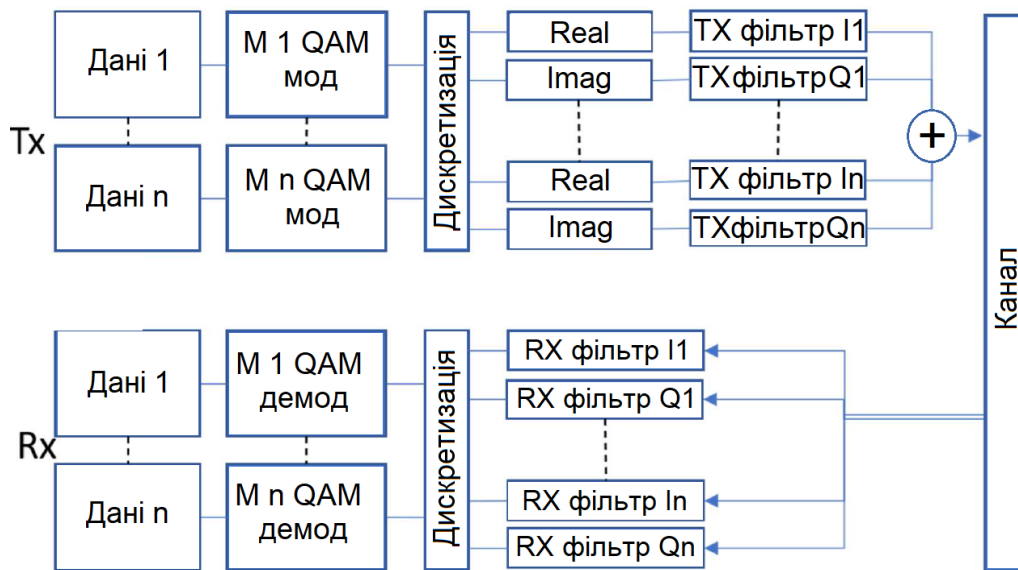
Tx

Дані 1

M 1 QAM мод

Дані n

M n QAM мод

Дискретизація

Real

Imag

Real

Imag

TX фільтр I1

TXфільтрQ1

TX фільтр In

TXфільтрQn

+

Канал

Rx

Дані 1

M 1 QAM демод

Дані n

M n QAM демод

Дискретизація

RX фільтр I1

RX фільтр Q1

RX фільтр In

RX фільтр Qn